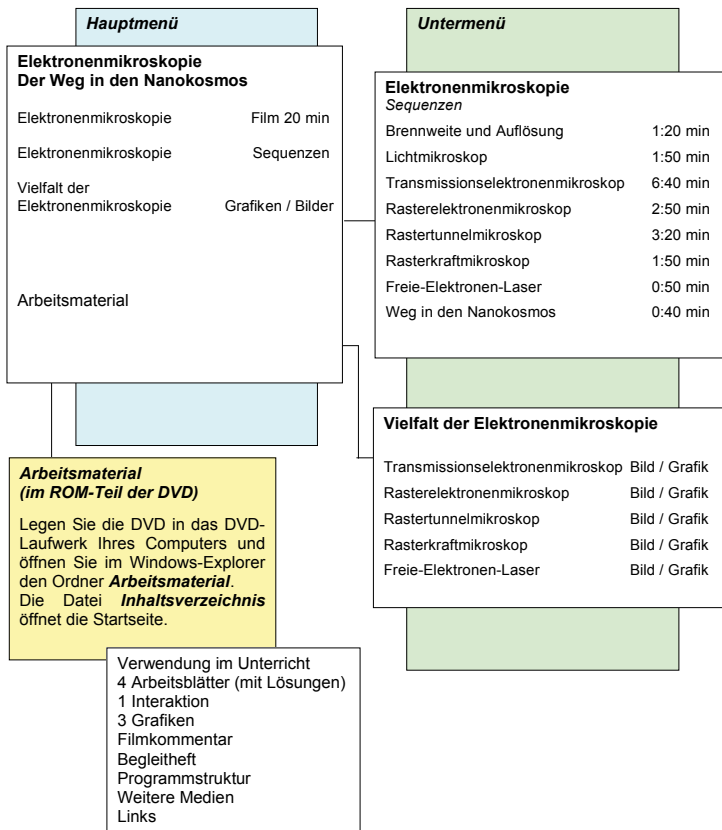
Hauptmenü

Elektronenmikroskopie
Der Weg in den Nanokosmos

Elektronenmikroskopie Film 20 min

Elektronenmikroskopie Sequenzen

Vielfalt der Elektronenmikroskopie Grafiken / Bilder

Arbeitsmaterial

Untermenü

Elektronenmikroskopie
Sequenzen

| | |
|---|---|
| Brennweite und Auflösung | 1:20 min |
| Lichtmikroskop | 1:50 min |
| Transmissionselektronenmikroskop | 6:40 min |
| Rasterelektronenmikroskop | 2:50 min |
| Rastertunnelmikroskop | 3:20 min |
| Rasterkraftmikroskop | 1:50 min |
| Freie-Elektronen-Laser | 0:50 min |
| Weg in den Nanokosmos | 0:40 min |

Vielfalt der Elektronenmikroskopie

| | |
|---|---|
| Transmissionselektronenmikroskop | Bild / Grafik |
| Rasterelektronenmikroskop | Bild / Grafik |
| Rastertunnelmikroskop | Bild / Grafik |
| Rasterkraftmikroskop | Bild / Grafik |
| Freie-Elektronen-Laser | Bild / Grafik |

Arbeitsmaterial
(im ROM-Teil der DVD)

Legen Sie die DVD in das DVD-Laufwerk Ihres Computers und öffnen Sie im Windows-Explorer den Ordner Arbeitsmaterial.
Die Datei Inhaltsverzeichnis öffnet die Startseite.

Verwendung im Unterricht
4 Arbeitsblätter (mit Lösungen)
1 Interaktion
3 Grafiken
Filmkommentar
Begleitheft
Programmstruktur
Weitere Medien
Links